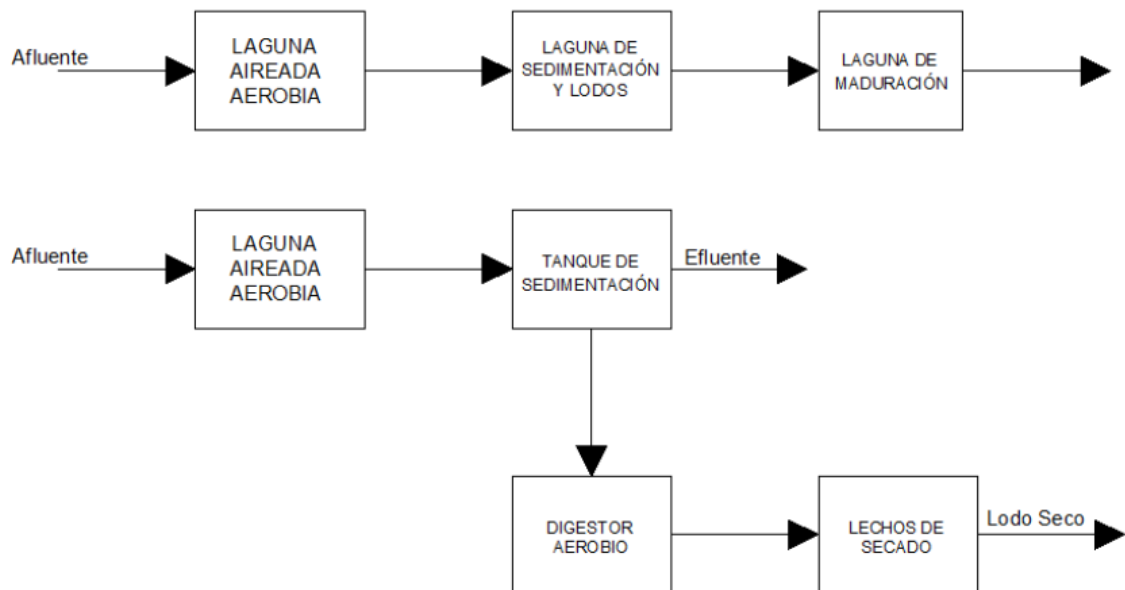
Afluente

LAGUNA AIREADA AEROBIA

LAGUNA DE SEDIMENTACIÓN Y LODOS

LAGUNA DE MADURACIÓN

Afluente

LAGUNA AIREADA AEROBIA

TANQUE DE SEDIMENTACIÓN

Efluente

DIGESTOR AEROBIO

LECHOS DE SECADO

Lodo Seco